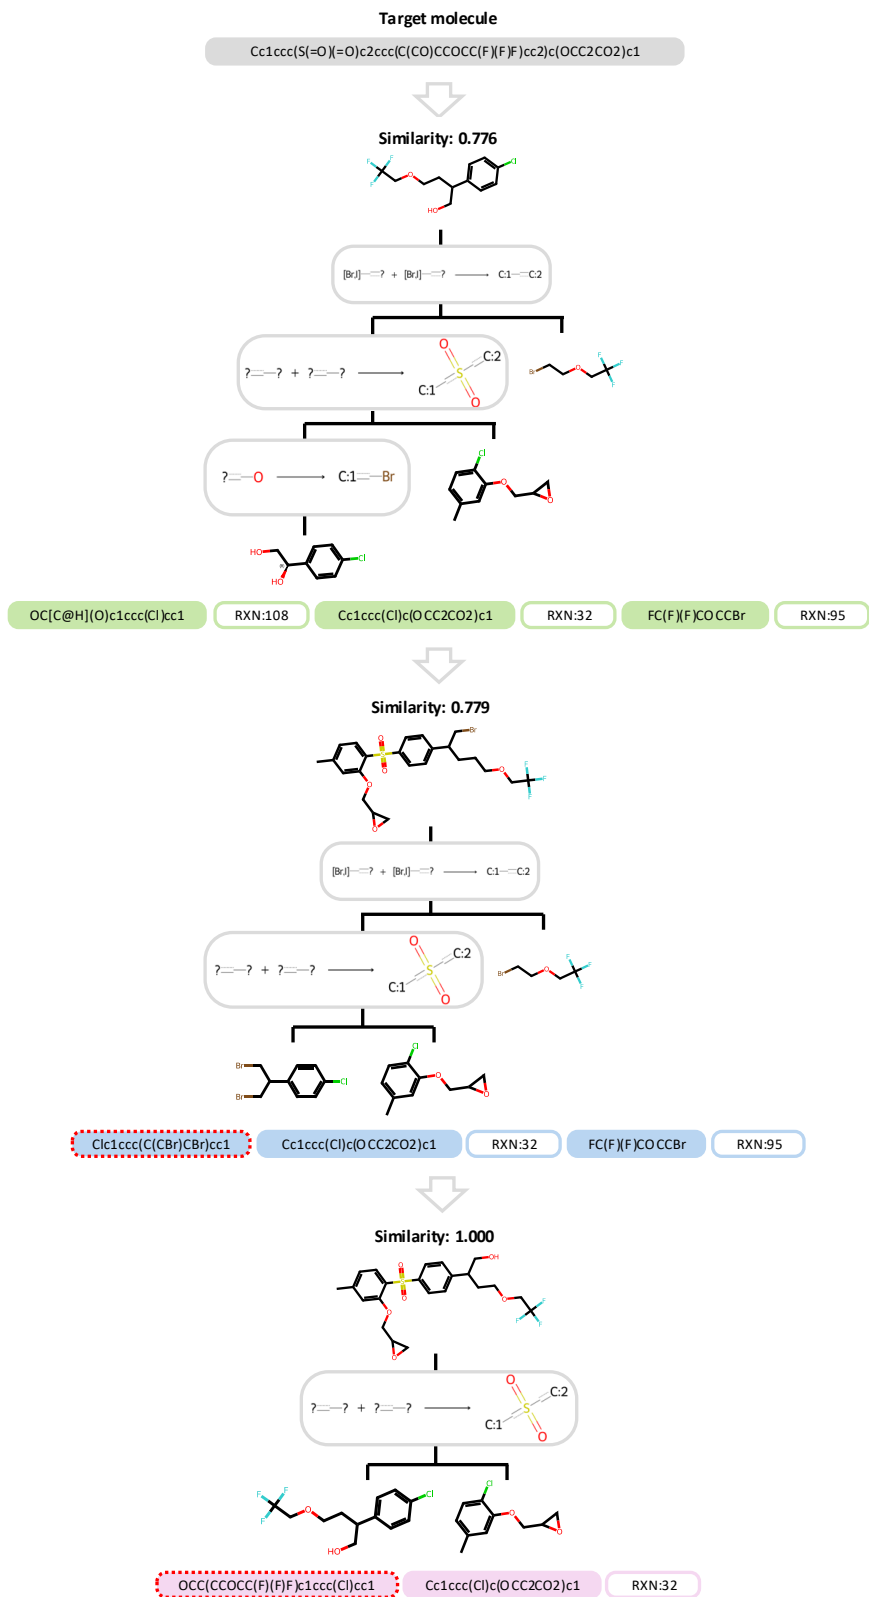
Target molecule

Cc1ccc(S(=O)(=O)c2ccc(C(CO)CCOCC(F)(F)F)cc2)c(OCC2CO2)c1

Similarity: 0.776

F
F
F
O
Cl
HO

[Br,I]—? + [Br,I]—? ⟶ C:1—C:2

?—? + ?—? ⟶ C:1 S O O C:2

Br O F F F

?—O ⟶ C:1—Br

Cl O O

HO HO Cl

OC[C@H](O)c1ccc(Cl)cc1

RXN:108

Cc1ccc(Cl)c(OCC2CO2)c1

RXN:32

FC(F)(F)COCCBr

RXN:95

Similarity: 0.779

S O O Br O F F F O O

[Br,I]—? + [Br,I]—? ⟶ C:1—C:2

?—? + ?—? ⟶ C:1 S O O C:2

Br O F F F

Br Br Cl Cl O O

Clc1ccc(C(CBr)CBr)cc1

Cc1ccc(Cl)c(OCC2CO2)c1

RXN:32

FC(F)(F)COCCBr

RXN:95

Similarity: 1.000

S O O OH O F F F O O

?—? + ?—? ⟶ C:1 S O O C:2

F F F O Cl HO Cl O O

OCC(CCOCC(F)(F)F)c1ccc(Cl)cc1

Cc1ccc(Cl)c(OCC2CO2)c1

RXN:32